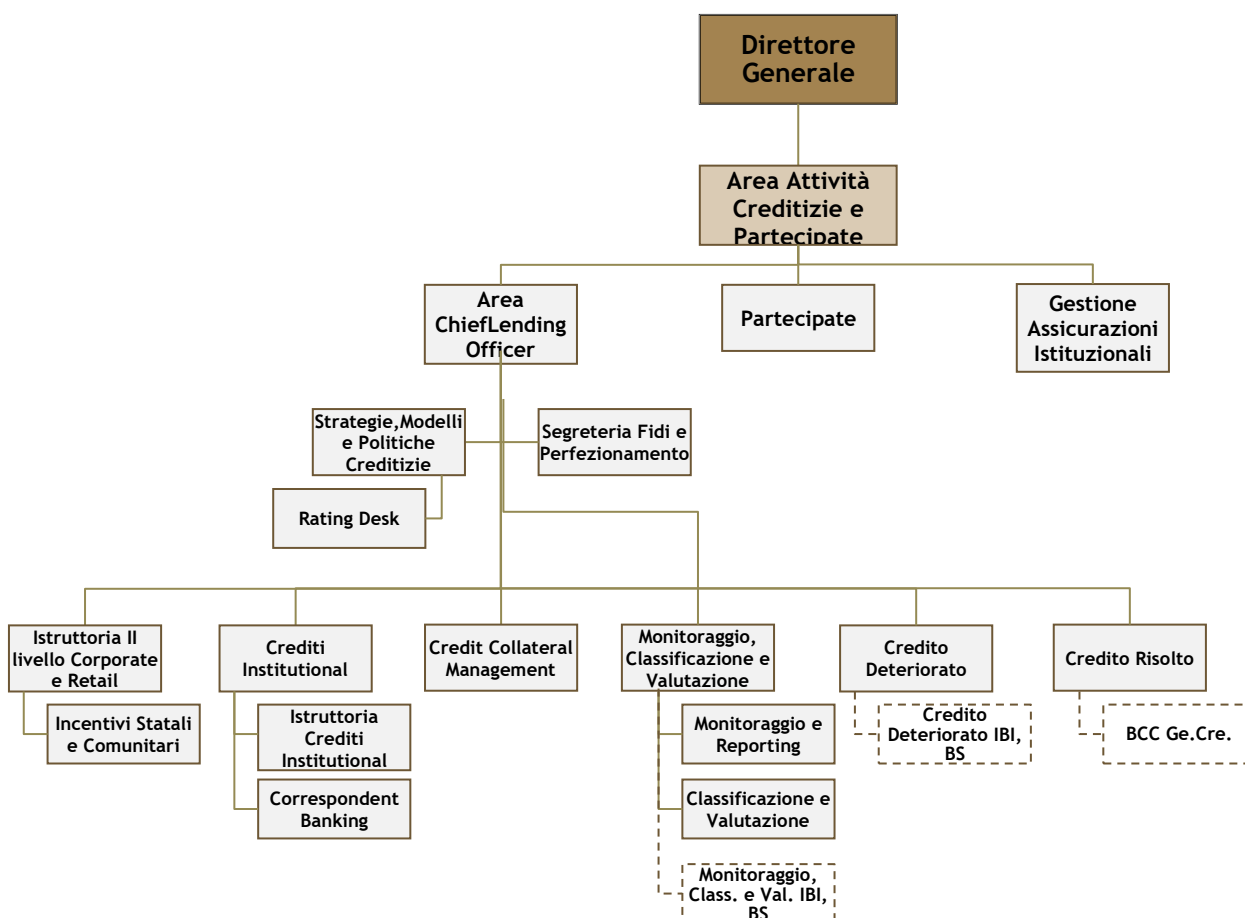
Direttore Generale

Area Attività Creditizie e Partecipate

Area ChiefLending Officer

Partecipate

Gestione Assicurazioni Istituzionali

Strategie,Modelli e Politiche Creditizie

Segreteria Fidi e Perfezionamento

Rating Desk

Istruttoria II livello Corporate e Retail

Incentivi Statali e Comunitari

Crediti Institutional

Istruttoria Crediti Institutional

Correspondent Banking

Credit Collateral Management

Monitoraggio, Classificazione e Valutazione

Monitoraggio e Reporting

Classificazione e Valutazione

Monitoraggio, Class. e Val. IBI, BS

Credito Deteriorato

Credito Deteriorato IBI, BS

Credito Risolto

BCC Ge.Cre.